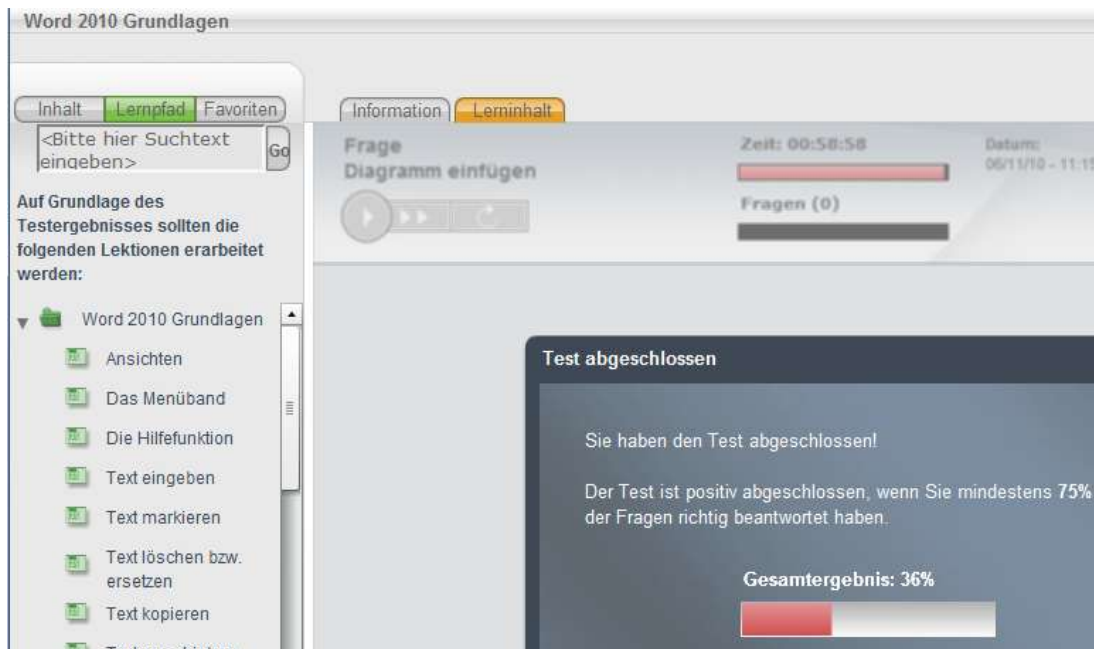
Word 2010 Grundlagen

Inhalt | Lernpfad | Favoriten

<Bitte hier Suchtext eingeben> Go

Auf Grundlage des Testergebnisses sollten die folgenden Lektionen erarbeitet werden:

Word 2010 Grundlagen
Ansichten
Das Menüband
Die Hilfefunktion
Text eingeben
Text markieren
Text löschen bzw. ersetzen
Text kopieren
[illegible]

Information | Lerninhalt

Frage
Diagramm einfügen

Zeit: 00:58:58

Fragen (0)

Datum:
06/11/10 - 11:1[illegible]

Test abgeschlossen

Sie haben den Test abgeschlossen!

Der Test ist positiv abgeschlossen, wenn Sie mindestens 75% der Fragen richtig beantwortet haben.

Gesamtergebnis: 36%